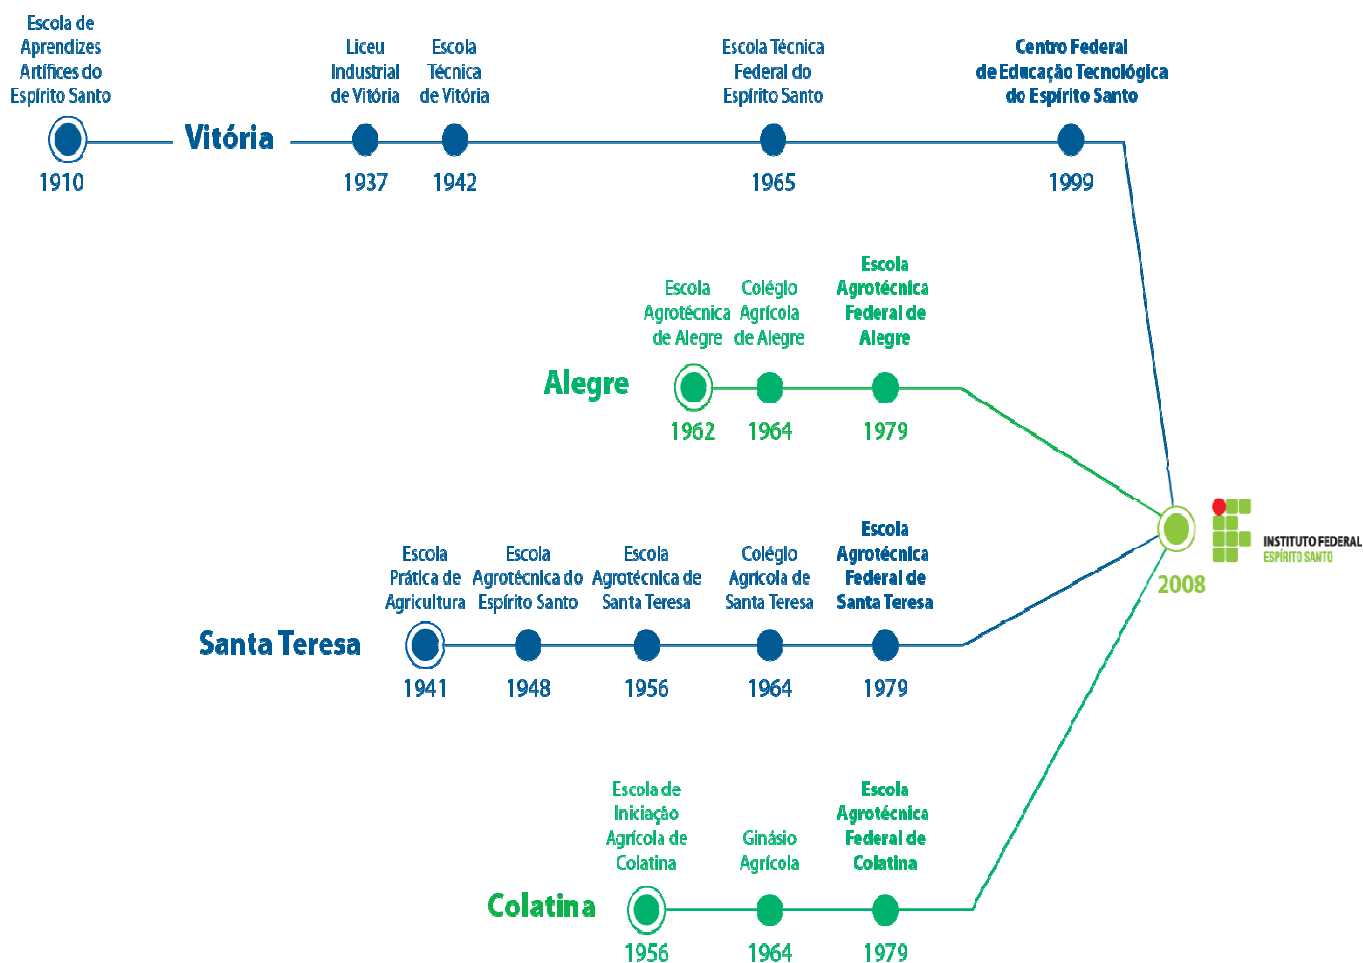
Escola de Aprendizes Artífices do Espírito Santo

Vitória

1910

Liceu Industrial de Vitória

1937

Escola Técnica de Vitória

1942

Escola Técnica Federal do Espírito Santo

1965

Centro Federal de Educação Tecnológica do Espírito Santo

1999

Alegre

Escola Agrotécnica de Alegre

1962

Colégio Agrícola de Alegre

1964

Escola Agrotécnica Federal de Alegre

1979

2008

INSTITUTO FEDERAL ESPÍRITO SANTO

Santa Teresa

Escola Prática de Agricultura

1941

Escola Agrotécnica do Espírito Santo

1948

Escola Agrotécnica de Santa Teresa

1956

Colégio Agrícola de Santa Teresa

1964

Escola Agrotécnica Federal de Santa Teresa

1979

Colatina

Escola de Iniciação Agrícola de Colatina

1956

Ginásio Agrícola

1964

Escola Agrotécnica Federal de Colatina

1979